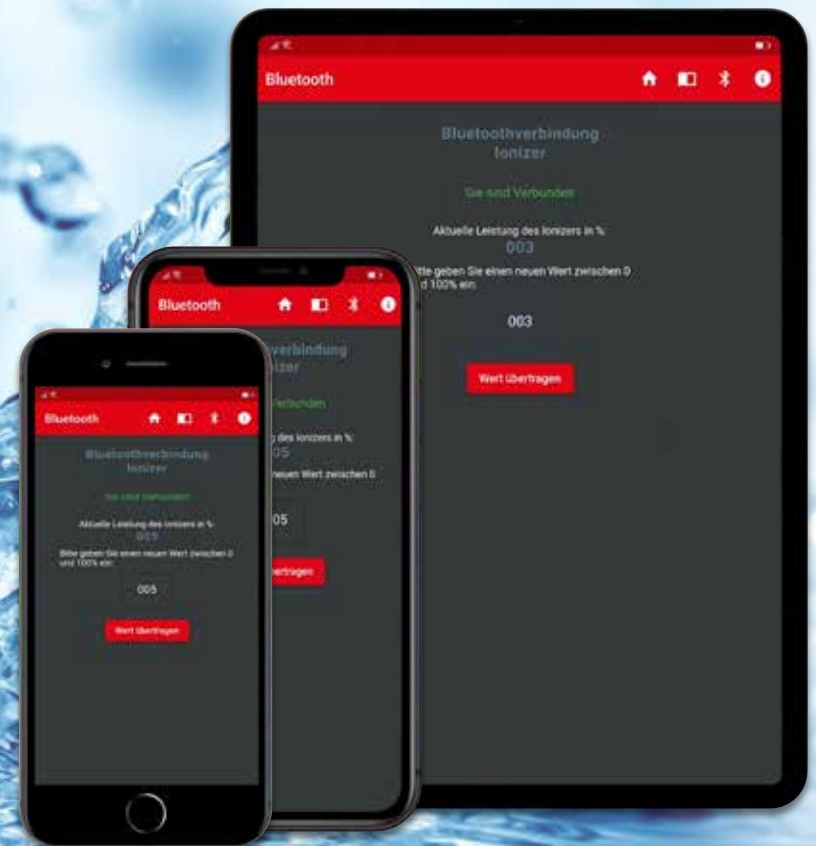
Bluetooth

Bluetoothverbindung
Ionizer

Sie sind Verbunden

Aktuelle Leistung des Ionizers in %:
003

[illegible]tte geben Sie einen neuen Wert zwischen 0 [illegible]d 100% ein:

003

Wert übertragen

Bluetooth

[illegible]verbindung
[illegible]nizer

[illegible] Verbunden

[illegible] des Ionizers in %:
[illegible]05

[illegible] neuen Wert zwischen 0

005

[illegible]ertragen

Bluetooth

Bluetoothverbindung
Ionizer

Sie sind Verbunden

Aktuelle Leistung des Ionizers in %:
005

Bitte geben Sie einen neuen Wert zwischen 0 und 100% ein:

005

Wert übertragen